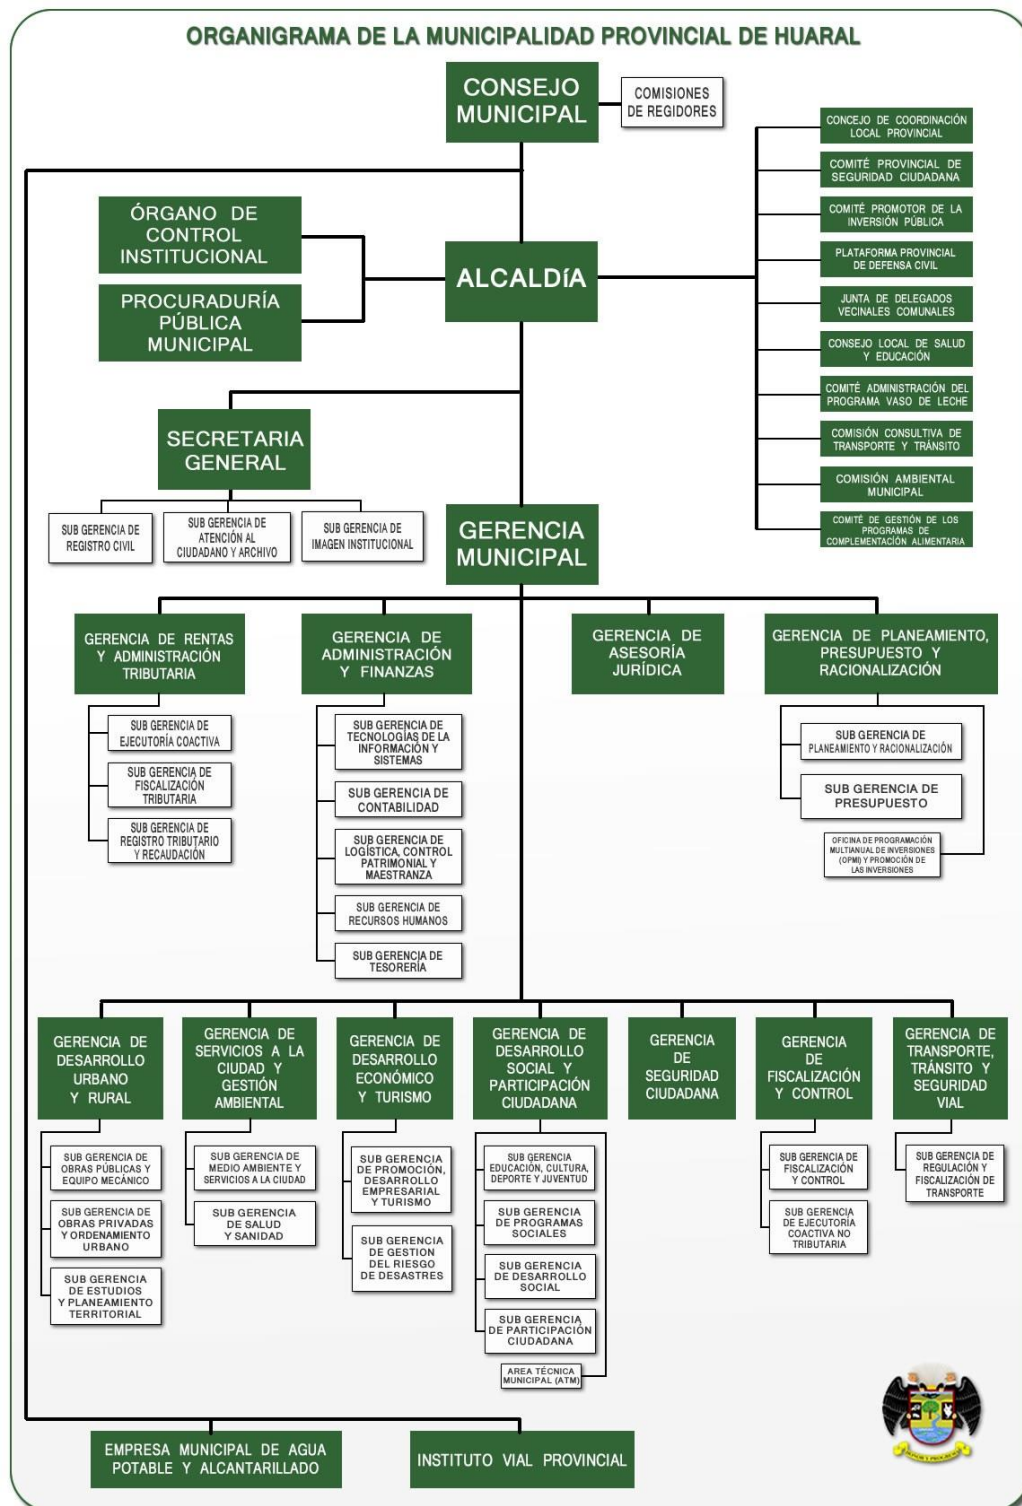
ORGANIGRAMA DE LA MUNICIPALIDAD PROVINCIAL DE HUARAL

CONSEJO MUNICIPAL

COMISIONES DE REGIDORES

CONCEJO DE COORDINACIÓN LOCAL PROVINCIAL

COMITÉ PROVINCIAL DE SEGURIDAD CIUDADANA

COMITÉ PROMOTOR DE LA INVERSIÓN PÚBLICA

PLATAFORMA PROVINCIAL DE DEFENSA CIVIL

JUNTA DE DELEGADOS VECINALES COMUNALES

CONSEJO LOCAL DE SALUD Y EDUCACIÓN

COMITÉ ADMINISTRACIÓN DEL PROGRAMA VASO DE LECHE

COMISIÓN CONSULTIVA DE TRANSPORTE Y TRÁNSITO

COMISIÓN AMBIENTAL MUNICIPAL

COMITÉ DE GESTIÓN DE LOS PROGRAMAS DE COMPLEMENTACIÓN ALIMENTARIA

ÓRGANO DE CONTROL INSTITUCIONAL

PROCURADURÍA PÚBLICA MUNICIPAL

ALCALDÍA

SECRETARIA GENERAL

SUB GERENCIA DE REGISTRO CIVIL

SUB GERENCIA DE ATENCIÓN AL CIUDADANO Y ARCHIVO

SUB GERENCIA DE IMAGEN INSTITUCIONAL

GERENCIA MUNICIPAL

GERENCIA DE RENTAS Y ADMINISTRACIÓN TRIBUTARIA

SUB GERENCIA DE EJECUTORÍA COACTIVA

SUB GERENCIA DE FISCALIZACIÓN TRIBUTARIA

SUB GERENCIA DE REGISTRO TRIBUTARIO Y RECAUDACIÓN

GERENCIA DE ADMINISTRACIÓN Y FINANZAS

SUB GERENCIA DE TECNOLOGÍAS DE LA INFORMACIÓN Y SISTEMAS

SUB GERENCIA DE CONTABILIDAD

SUB GERENCIA DE LOGÍSTICA, CONTROL PATRIMONIAL Y MAESTRANZA

SUB GERENCIA DE RECURSOS HUMANOS

SUB GERENCIA DE TESORERÍA

GERENCIA DE ASESORÍA JURÍDICA

GERENCIA DE PLANEAMIENTO, PRESUPUESTO Y RACIONALIZACIÓN

SUB GERENCIA DE PLANEAMIENTO Y RACIONALIZACIÓN

SUB GERENCIA DE PRESUPUESTO

OFICINA DE PROGRAMACIÓN MULTIANUAL DE INVERSIONES (OPMI) Y PROMOCIÓN DE LAS INVERSIONES

GERENCIA DE DESARROLLO URBANO Y RURAL

SUB GERENCIA DE OBRAS PÚBLICAS Y EQUIPO MECÁNICO

SUB GERENCIA DE OBRAS PRIVADAS Y ORDENAMIENTO URBANO

SUB GERENCIA DE ESTUDIOS Y PLANEAMIENTO TERRITORIAL

GERENCIA DE SERVICIOS A LA CIUDAD Y GESTIÓN AMBIENTAL

SUB GERENCIA DE MEDIO AMBIENTE Y SERVICIOS A LA CIUDAD

SUB GERENCIA DE SALUD Y SANIDAD

GERENCIA DE DESARROLLO ECONÓMICO Y TURISMO

SUB GERENCIA DE PROMOCIÓN, DESARROLLO EMPRESARIAL Y TURISMO

SUB GERENCIA DE GESTION DEL RIESGO DE DESASTRES

GERENCIA DE DESARROLLO SOCIAL Y PARTICIPACIÓN CIUDADANA

SUB GERENCIA EDUCACIÓN, CULTURA, DEPORTE Y JUVENTUD

SUB GERENCIA DE PROGRAMAS SOCIALES

SUB GERENCIA DE DESARROLLO SOCIAL

SUB GERENCIA DE PARTICIPACIÓN CIUDADANA

AREA TÉCNICA MUNICIPAL (ATM)

GERENCIA DE SEGURIDAD CIUDADANA

GERENCIA DE FISCALIZACIÓN Y CONTROL

SUB GERENCIA DE FISCALIZACIÓN Y CONTROL

SUB GERENCIA DE EJECUTORÍA COACTIVA NO TRIBUTARIA

GERENCIA DE TRANSPORTE, TRÁNSITO Y SEGURIDAD VIAL

SUB GERENCIA DE REGULACIÓN Y FISCALIZACIÓN DE TRANSPORTE

EMPRESA MUNICIPAL DE AGUA POTABLE Y ALCANTARILLADO

INSTITUTO VIAL PROVINCIAL